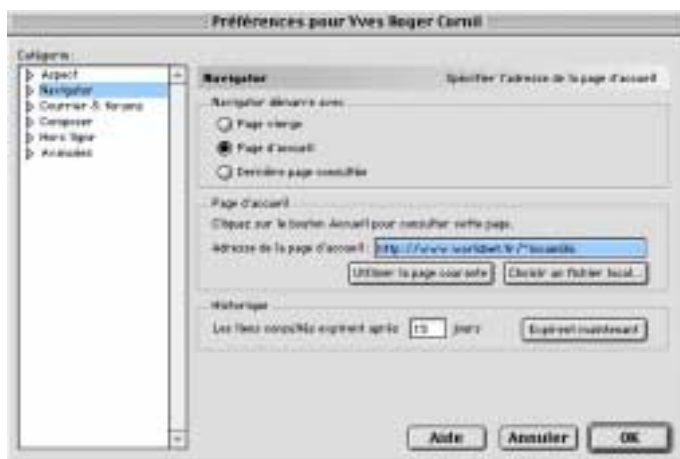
Préférences pour Yves Roger Cornil

Catégorie :

Aspect
Navigator
Courrier & forums
Composer
Hors ligne
Avancées

Navigator

Spécifier l'adresse de la page d'accueil

Navigator démarre avec

Page vierge

Page d'accueil

Dernière page consultée

Page d'accueil

Cliquez sur le bouton Accueil pour consulter cette page.

Adresse de la page d'accueil : http://www.worldnet.fr/~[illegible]

Utiliser la page courante

Choisir un fichier local...

Historique

Les liens consultés expirent après 15 jours

Expirent maintenant

Aide

Annuler

OK